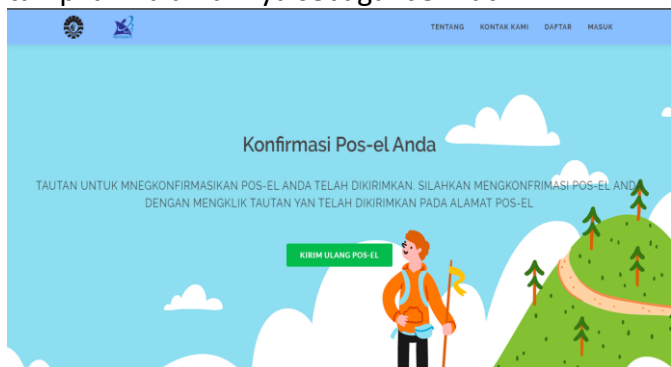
TENTANG KONTAK KAMI DAFTAR MASUK

Konfirmasi Pos-el Anda

TAUTAN UNTUK MNEGKONFIRMASIKAN POS-EL ANDA TELAH DIKIRIMKAN. SILAHKAN MENGKONFIRMASI POS-EL ANDA DENGAN MENGKLIK TAUTAN YAN TELAH DIKIRIMKAN PADA ALAMAT POS-EL

KIRIM ULANG POS-EL